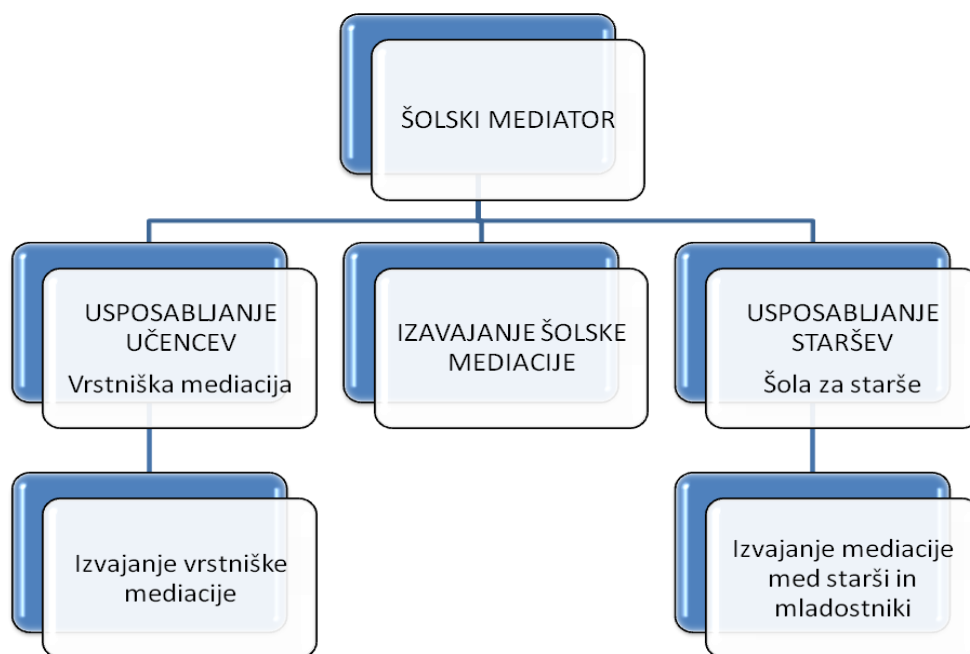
ŠOLSKI MEDIATOR

USPOSABLJANJE UČENCEV
Vrstniška mediacija

IZAVAJANJE ŠOLSKE MEDIACIJE

USPOSABLJANJE STARŠEV
Šola za starše

Izvajanje vrstniške mediacije

Izvajanje mediacije med starši in mladostniki